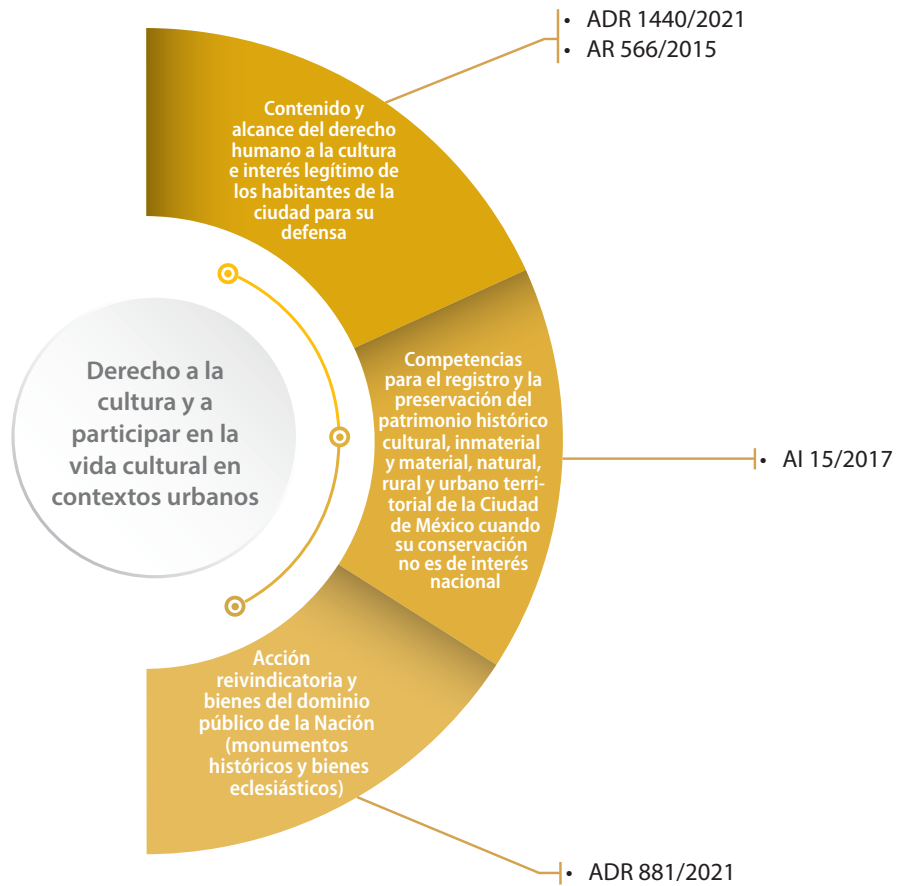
Derecho a la cultura y a participar en la vida cultural en contextos urbanos

Contenido y alcance del derecho humano a la cultura e interés legítimo de los habitantes de la ciudad para su defensa

• ADR 1440/2021
• AR 566/2015

Competencias para el registro y la preservación del patrimonio histórico cultural, inmaterial y material, natural, rural y urbano territorial de la Ciudad de México cuando su conservación no es de interés nacional

• AI 15/2017

Acción reivindicatoria y bienes del dominio público de la Nación (monumentos históricos y bienes eclesiásticos)

• ADR 881/2021